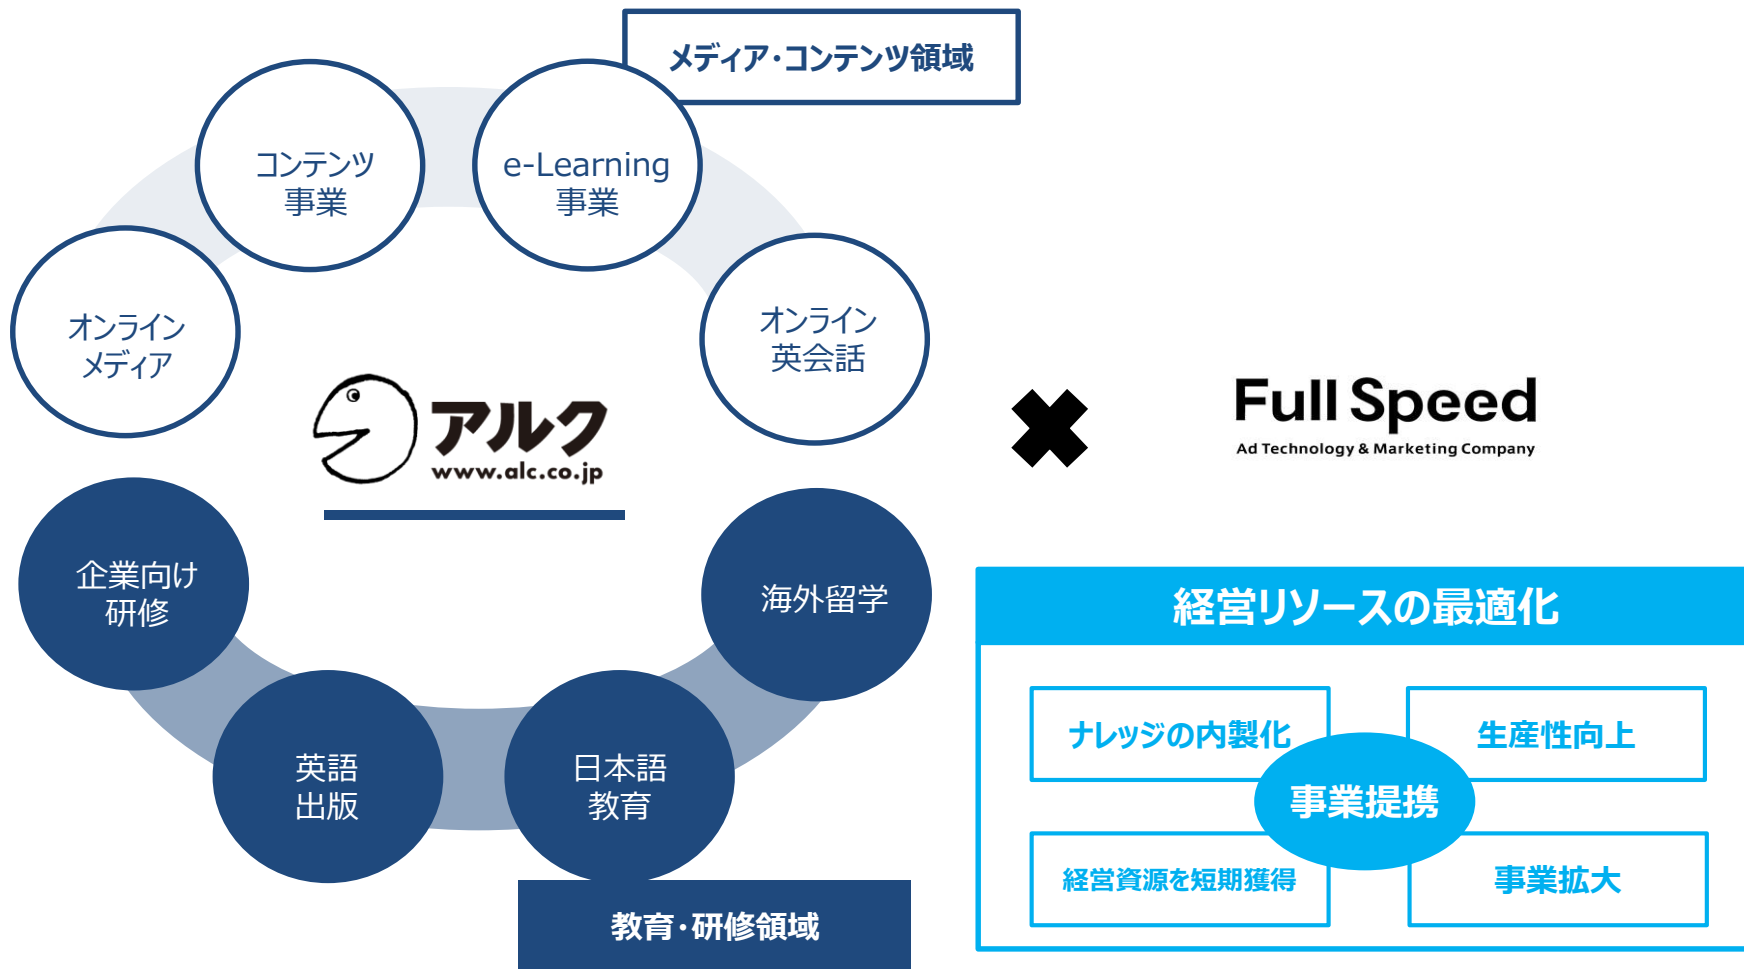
メディア・コンテンツ領域

コンテンツ
事業

e-Learning
事業

オンライン
メディア

オンライン
英会話

アルク
www.alc.co.jp

企業向け
研修

海外留学

英語
出版

日本語
教育

教育・研修領域

Full Speed
Ad Technology & Marketing Company

経営リソースの最適化

ナレッジの内製化

生産性向上

事業提携

経営資源を短期獲得

事業拡大